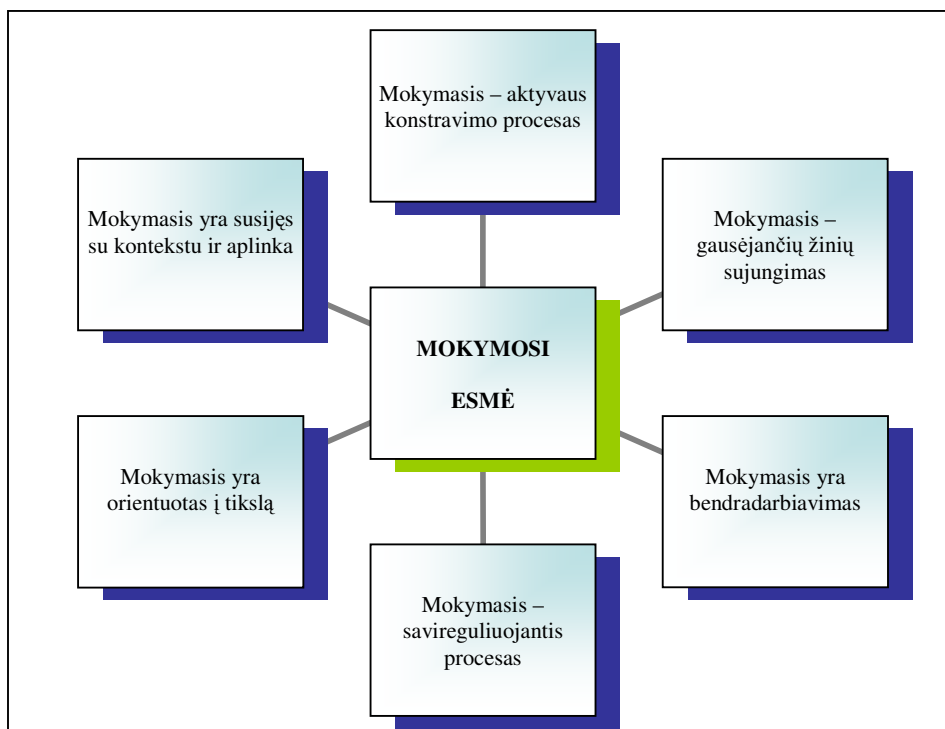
Mokymasis – aktyvaus konstravimo procesas

Mokymasis yra susijęs su kontekstu ir aplinka

Mokymasis – gausėjančių žinių sujungimas

MOKYMOSI

ESMĖ

Mokymasis yra orientuotas į tikslą

Mokymasis yra bendradarbiavimas

Mokymasis – savireguliuojantis procesas